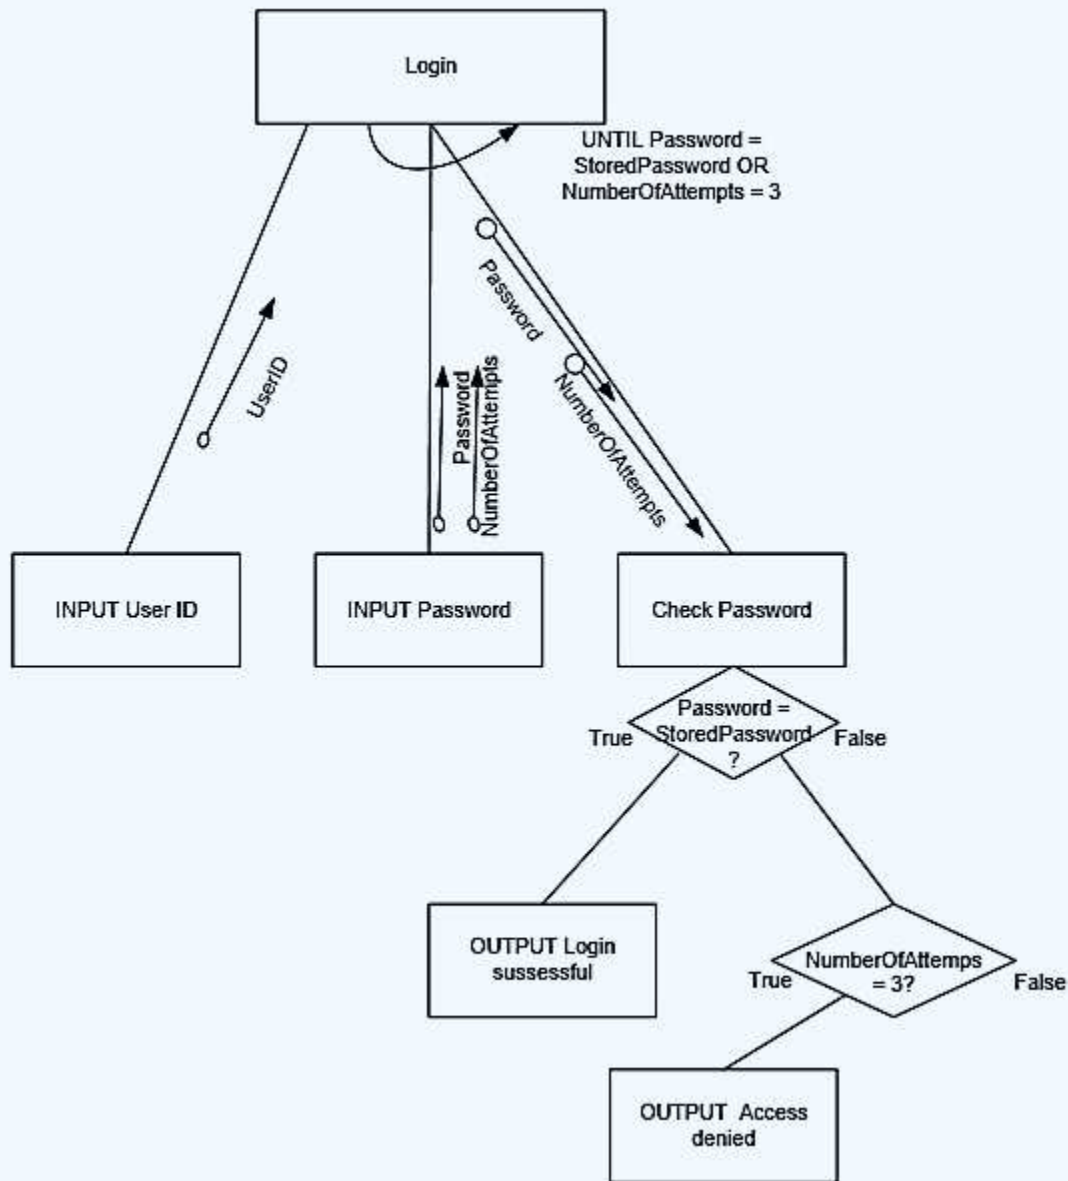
Login

UNTIL Password = StoredPassword OR NumberOfAttempts = 3

UserID

Password

NumberOfAttempts

Password

NumberOfAttempts

INPUT User ID

INPUT Password

Check Password

Password = StoredPassword ?

True

False

OUTPUT Login sussessful

NumberOfAttemps = 3?

True

False

OUTPUT Access denied